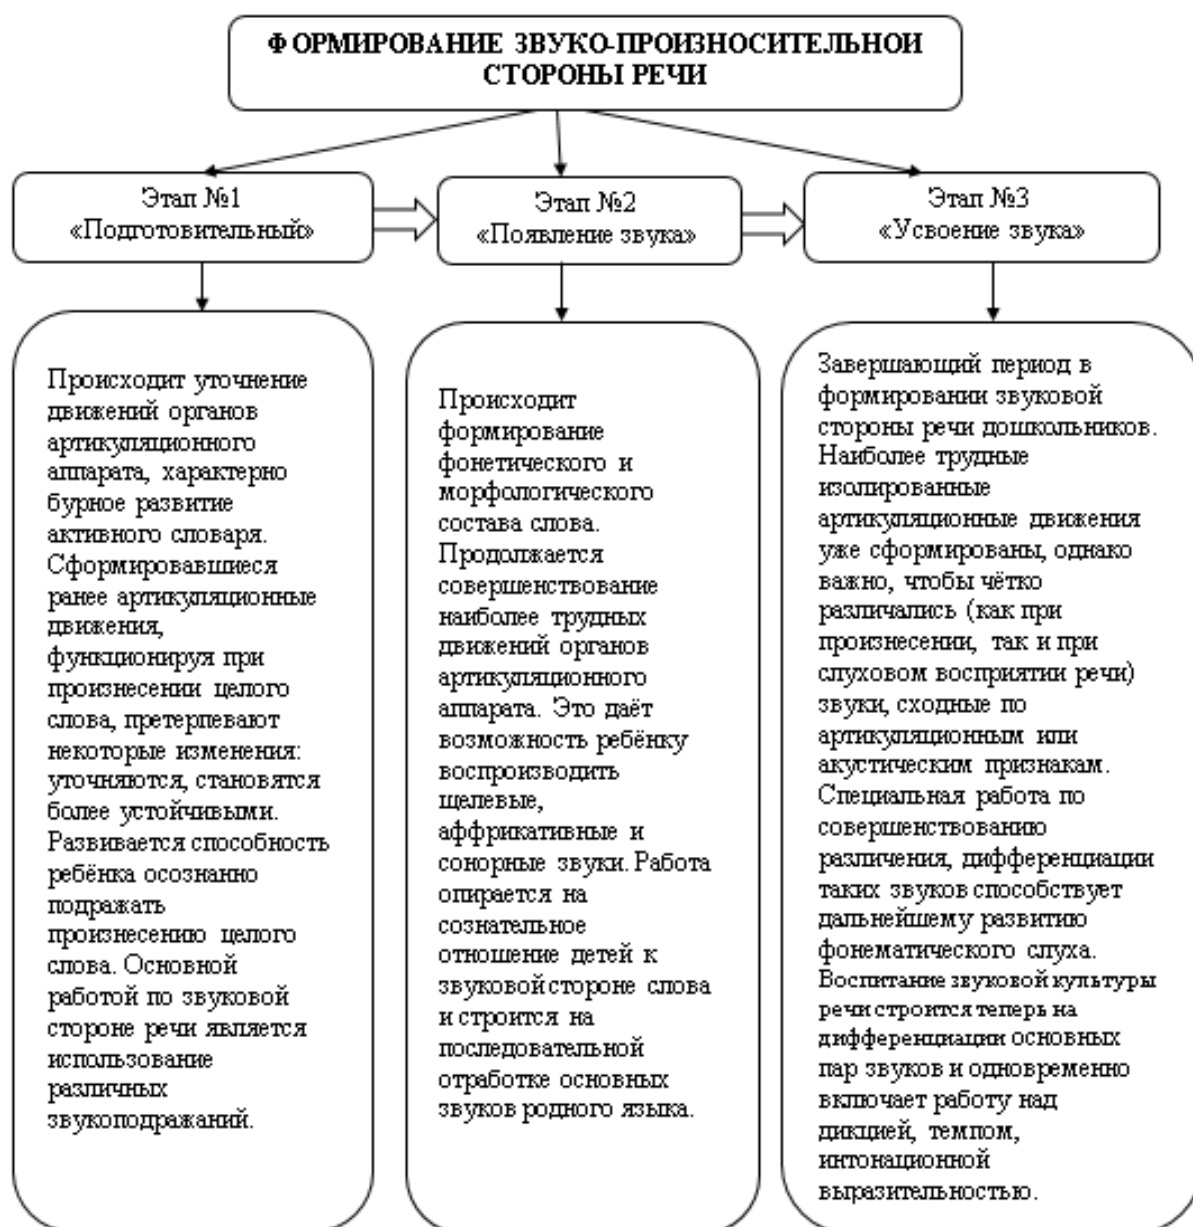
ФОРМИРОВАНИЕ ЗВУКО-ПРОИЗНОСИТЕЛЬНОЙ СТОРОНЫ РЕЧИ

Этап №1 «Подготовительный»

Этап №2 «Появление звука»

Этап №3 «Усвоение звука»

Происходит уточнение движений органов артикуляционного аппарата, характерно бурное развитие активного словаря. Сформировавшиеся ранее артикуляционные движения, функционируя при произнесении целого слова, претерпевают некоторые изменения: уточняются, становятся более устойчивыми. Развивается способность ребёнка осознанно подражать произнесению целого слова. Основной работой по звуковой стороне речи является использование различных звукоподражаний.

Происходит формирование фонетического и морфологического состава слова. Продолжается совершенствование наиболее трудных движений органов артикуляционного аппарата. Это даёт возможность ребёнку воспроизводить щелевые, аффрикативные и сонорные звуки. Работа опирается на сознательное отношение детей к звуковой стороне слова и строится на последовательной отработке основных звуков родного языка.

Завершающий период в формировании звуковой стороны речи дошкольников. Наиболее трудные изолированные артикуляционные движения уже сформированы, однако важно, чтобы чётко различались (как при произнесении, так и при слуховом восприятии речи) звуки, сходные по артикуляционным или акустическим признакам. Специальная работа по совершенствованию различения, дифференциации таких звуков способствует дальнейшему развитию фонематического слуха. Воспитание звуковой культуры речи строится теперь на дифференциации основных пар звуков и одновременно включает работу над дикцией, темпом, интонационной выразительностью.